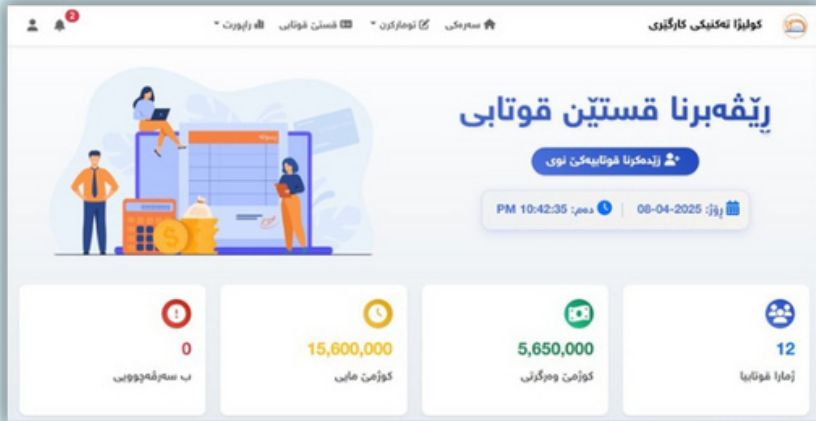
کولێژا تەکنیکی کارگێری

سەرەکی

تومارکرن

قستێن قوتابی

راپورت

2

ڕێڤەبرنا قستێن قوتابی

زێدەکرنا قوتابیەکێ نوی

ڕوژ: 2025-04-08 | دەم: PM 10:42:35

12
ژمارا قوتابیا

5,650,000
کوژمێ وەرگرتی

15,600,000
کوژمێ مایی

0
ب سەرڤەچوویی